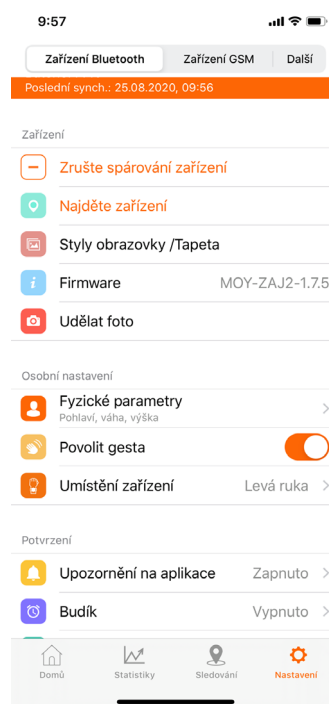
9:57

Zařízení Bluetooth | Zařízení GSM | Další

Poslední synch.: 25.08.2020, 09:56

Zařízení

Zrušte spárování zařízení

Najděte zařízení

Styly obrazovky /Tapeta

Firmware MOY-ZAJ2-1.7.5

Udělat foto

Osobní nastavení

Fyzické parametry
Pohlaví, váha, výška

Povolit gesta

Umístění zařízení Levá ruka

Potvrzení

Upozornění na aplikace Zapnuto

Budík Vypnuto

Domů | Statistiky | Sledování | Nastavení